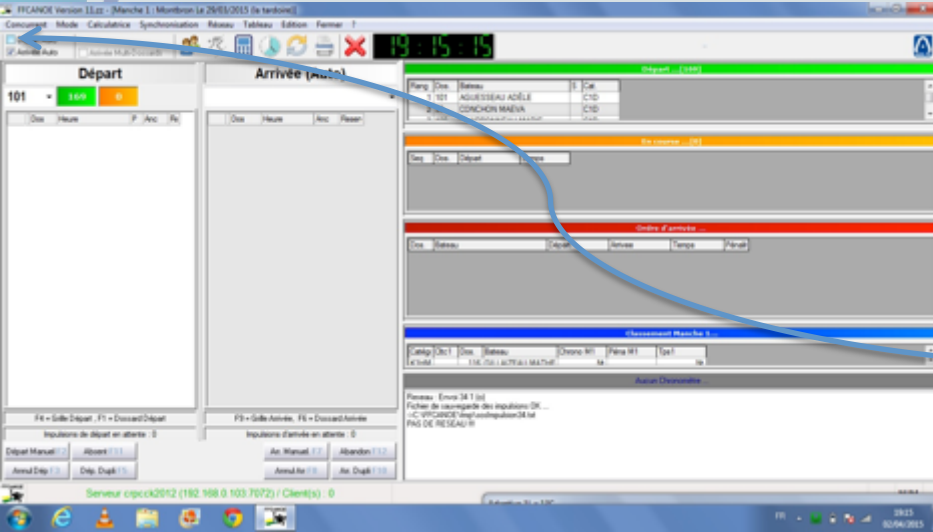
FFCANOE Version 11.zz - [Manche 1 : Montbron Le 29/03/2015 (le tardoire)]

Concurrent Mode Calculatrice Synchronisation Réseau Tableau Edition Fermer ?

Arrivée Auto

Arrivée Multi-Dossards

19:15:15

Départ

101

16/0

0

Dos Heure P Anc Re

Arrivée (Auto)

Dos Heure Anc Reser

Départ ... [169]

| Rang | Dos. | Bateau | S | Cat. |
|---|---|---|---|---|
| 1 | 101 | AGUESSEAU ADÈLE | | C1D |
| 2 | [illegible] | CONCHON MAEVA | | C1D |

En course ... [0]

| Seq | Dos. | Départ | Heure |
|---|---|---|---|

Ordre d'arrivée ...

| Dos. | Bateau | Départ | Arrivée | Temps | Pénalit |
|---|---|---|---|---|---|

Classement Manche 1 ...

| Catégo | Clt. 1 | Dos. | Bateau | Chrono M1 | Péna M1 | Tps1 |
|---|---|---|---|---|---|---|
| K1HM | | 116 | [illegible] | | | |

Aucun Chronomètre ...

Reseau : Envoi 34.1 (o)
Fichier de sauvegarde des impulsions OK ...
-> C:\FFCANOE\tmp\ccdimpulsion34.txt
PAS DE RESEAU !!!

F4 = Grille Départ , F1 = Dossard Départ

Impulsions de départ en attente : 0

F9 = Grille Arrivée , F6 = Dossard Arrivée

Impulsions d'arrivée en attente : 0

Départ Manuel F2

Absent F11

Annul Dép F3

Dép. Dupli F5

Arr. Manuel F7

Abandon F12

Annul Arr F8

Arr. Dupli F10

Serveur crpcck2012 (192.168.0.103:7072) / Client(s) : 0

FR

19:15
02/04/2015